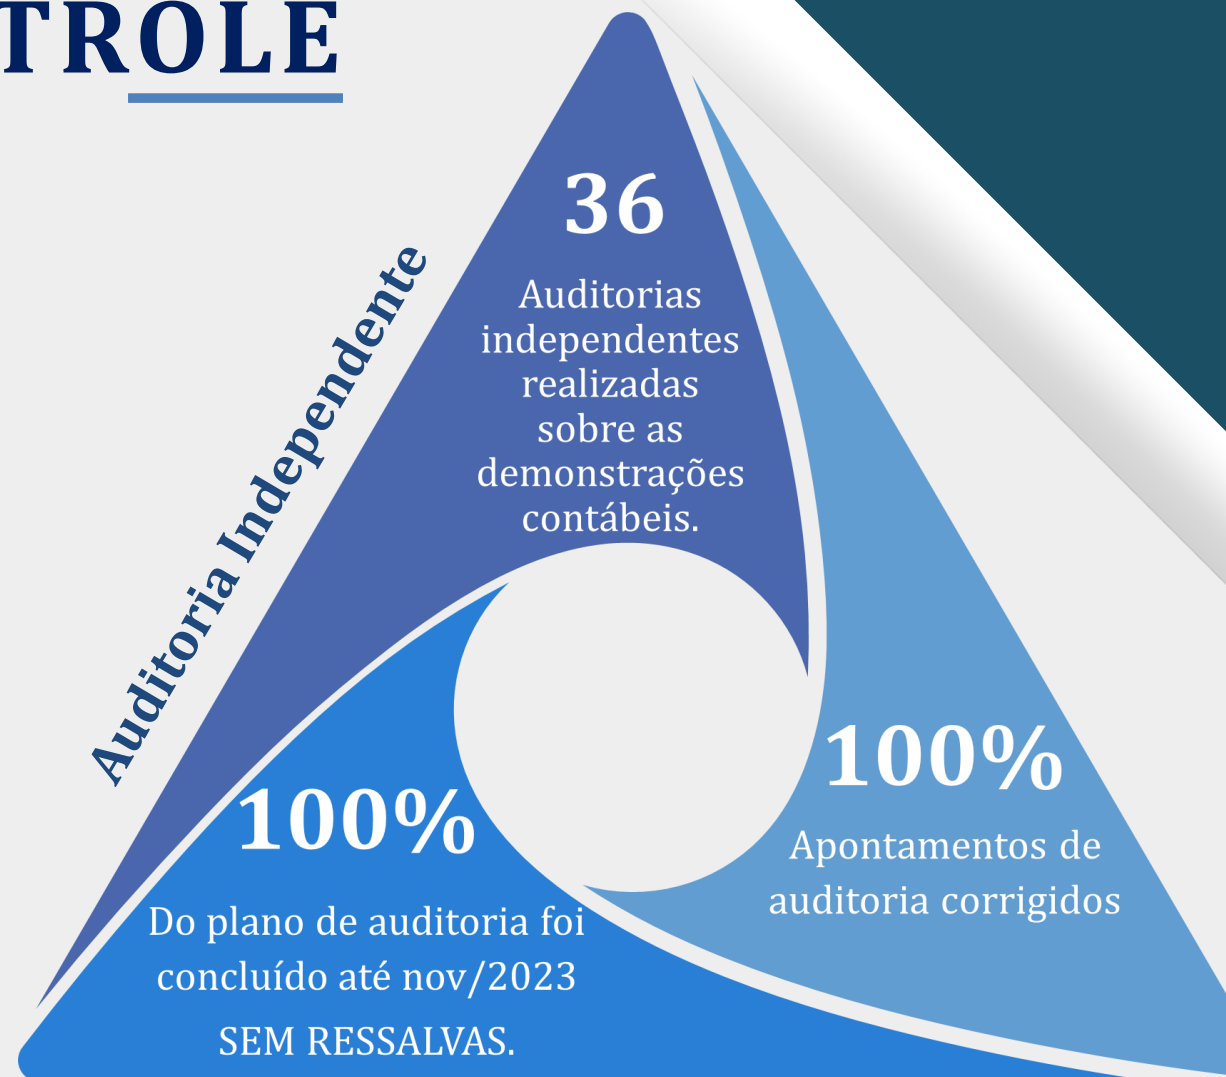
TROLE

Auditoria Independente

36

Auditorias independentes realizadas sobre as demonstrações contábeis.

100%

Apontamentos de auditoria corrigidos

100%

Do plano de auditoria foi concluído até nov/2023

SEM RESSALVAS.